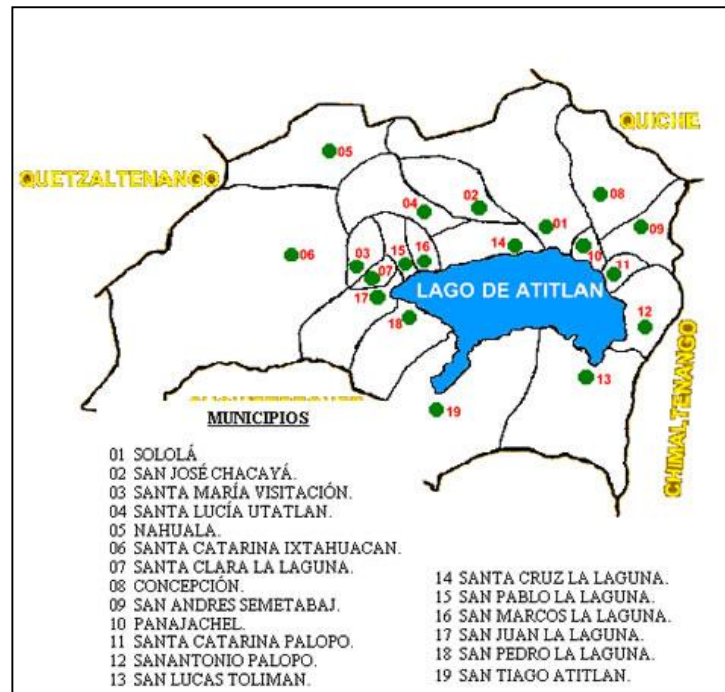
QUICHE

QUETZALTENANGO

05

04

02

08

01

09

06

03

15

16

14

10

07

11

17

LAGO DE ATITLAN

12

18

CHIMALTENANGO

13

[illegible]

19

MUNICIPIOS

01 SOLOLÁ
02 SAN JOSÉ CHACAYÁ.
03 SANTA MARÍA VISITACIÓN.
04 SANTA LUCÍA UTATLAN.
05 NAHUALA.
06 SANTA CATARINA IXTAHUACAN.
07 SANTA CLARA LA LAGUNA.
08 CONCEPCIÓN.
09 SAN ANDRES SEMETABAJ.
10 PANAJACHEL.
11 SANTA CATARINA PALOPO.
12 SANANTONIO PALOPO.
13 SAN LUCAS TOLIMAN.

14 SANTA CRUZ LA LAGUNA.
15 SAN PABLO LA LAGUNA.
16 SAN MARCOS LA LAGUNA.
17 SAN JUAN LA LAGUNA.
18 SAN PEDRO LA LAGUNA.
19 SAN TIAGO ATITLAN.